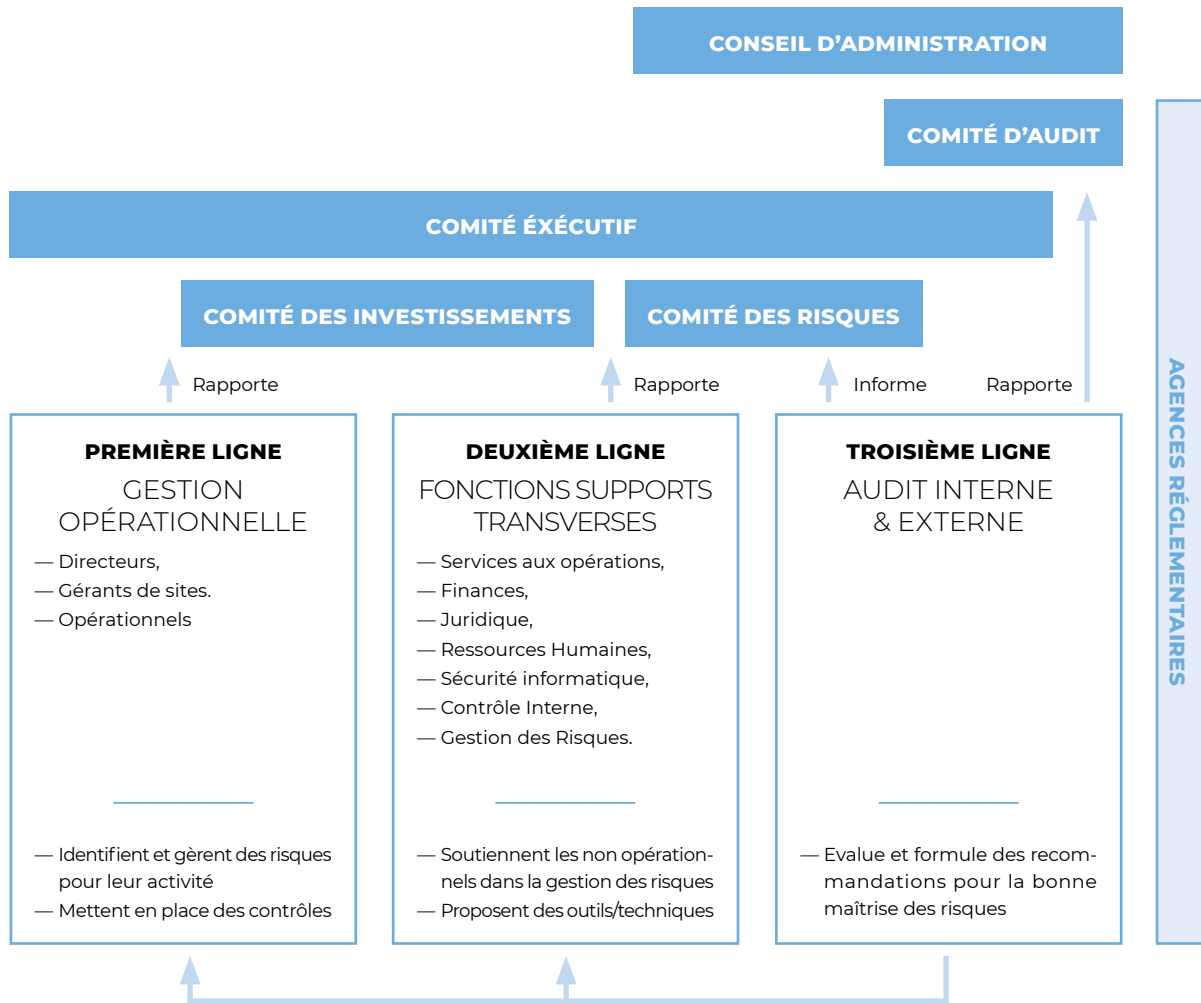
CONSEIL D'ADMINISTRATION

COMITÉ D'AUDIT

COMITÉ ÉXÉCUTIF

COMITÉ DES INVESTISSEMENTS

COMITÉ DES RISQUES

Rapporte

Rapporte

Informe

Rapporte

AGENCES RÉGLEMENTAIRES

PREMIÈRE LIGNE
GESTION OPÉRATIONNELLE

— Directeurs,
— Gérants de sites.
— Opérationnels

— Identifient et gèrent des risques pour leur activité
— Mettent en place des contrôles

DEUXIÈME LIGNE
FONCTIONS SUPPORTS TRANSVERSES

— Services aux opérations,
— Finances,
— Juridique,
— Ressources Humaines,
— Sécurité informatique,
— Contrôle Interne,
— Gestion des Risques.

— Soutiennent les non opérationnels dans la gestion des risques
— Proposent des outils/techniques

TROISIÈME LIGNE
AUDIT INTERNE & EXTERNE

— Evalue et formule des recommandations pour la bonne maîtrise des risques